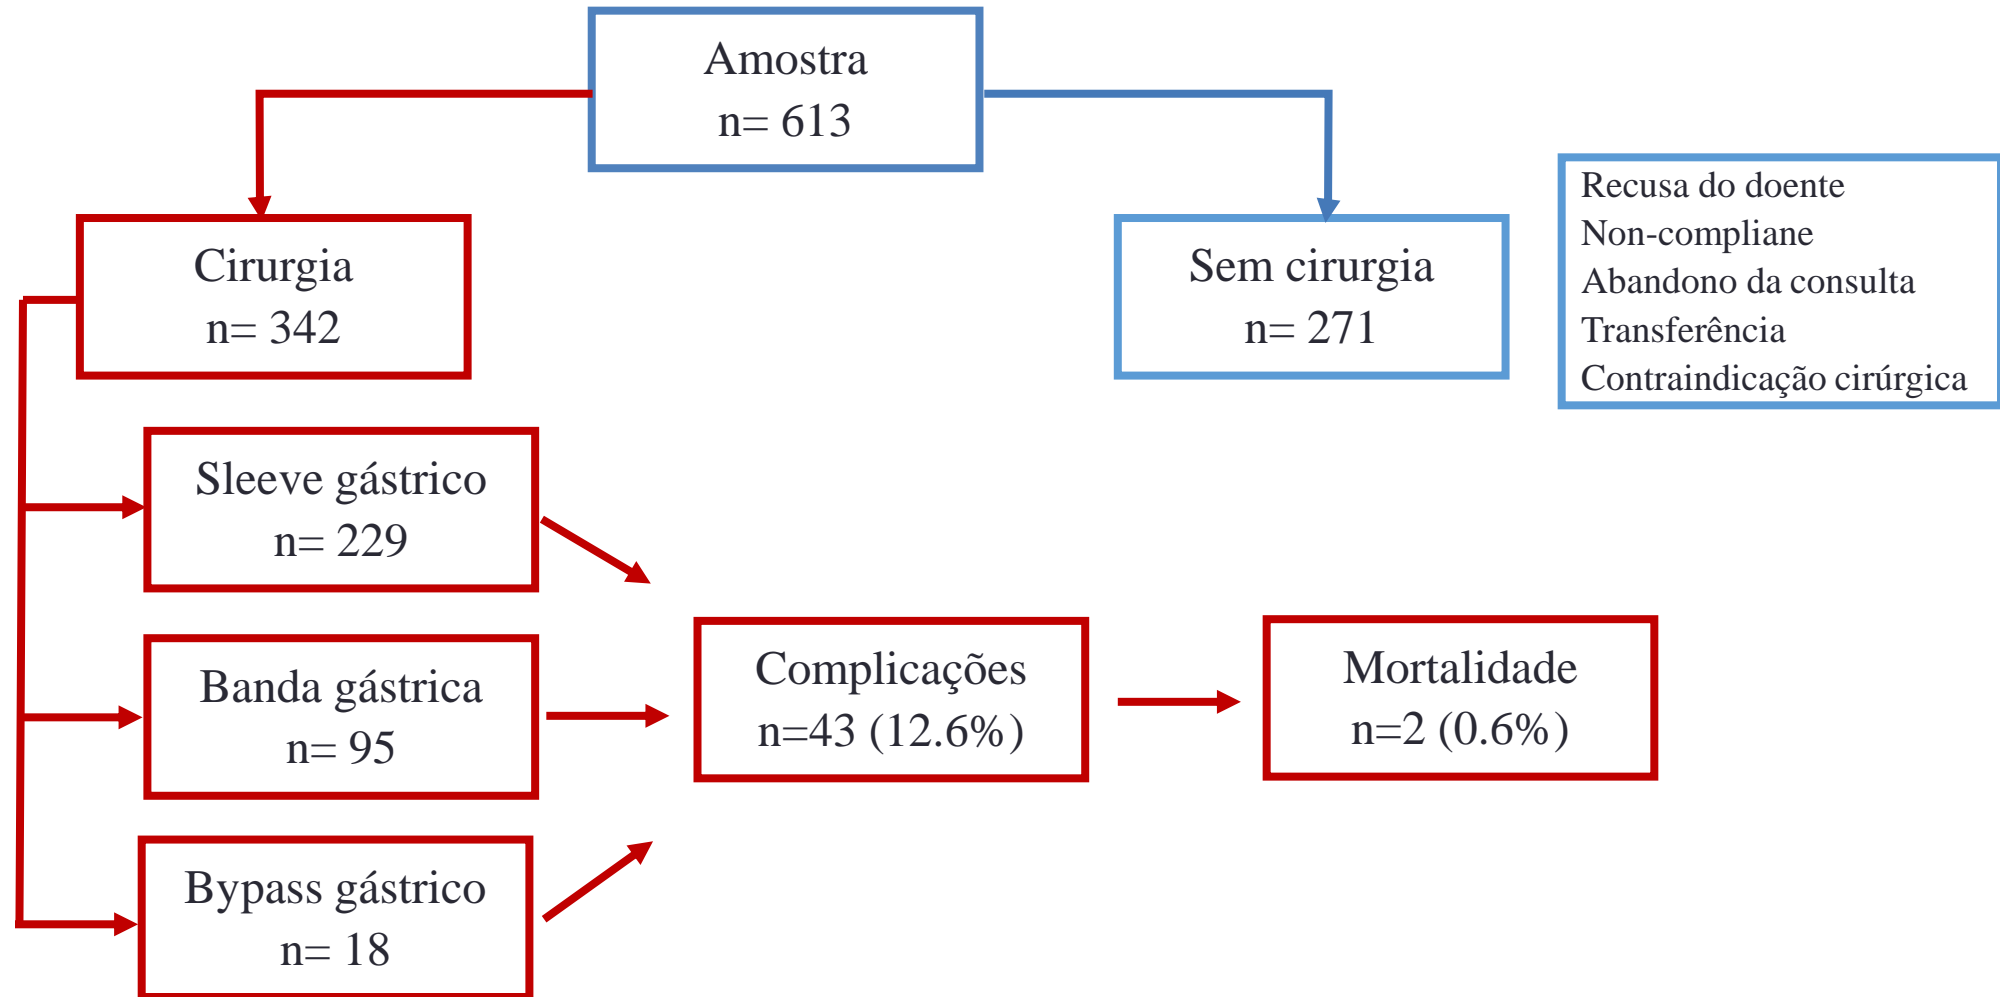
Amostra
n= 613

Cirurgia
n= 342

Sem cirurgia
n= 271

Recusa do doente
Non-compliane
Abandono da consulta
Transferência
Contraindicação cirúrgica

Sleeve gástrico
n= 229

Banda gástrica
n= 95

Bypass gástrico
n= 18

Complicações
n=43 (12.6%)

Mortalidade
n=2 (0.6%)